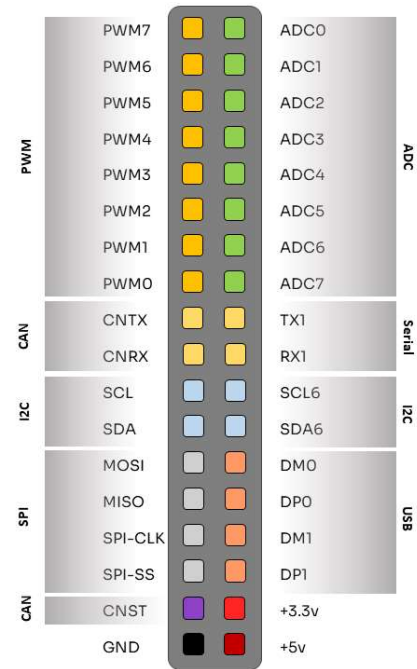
| | | | |
|---|---|---|---|
| PWM | PWM7 | ADC0 | ADC |
| | PWM6 | ADC1 | |
| | PWM5 | ADC2 | |
| | PWM4 | ADC3 | |
| | PWM3 | ADC4 | |
| | PWM2 | ADC5 | |
| | PWM1 | ADC6 | |
| | PWM0 | ADC7 | |
| CAN | CNTX | TX1 | Serial |
| | CNRX | RX1 | |
| I2C | SCL | SCL6 | I2C |
| | SDA | SDA6 | |
| SPI | MOSI | DM0 | USB |
| | MISO | DP0 | |
| | SPI-CLK | DM1 | |
| | SPI-SS | DP1 | |
| CAN | CNST | +3.3v | |
| | GND | +5v | |